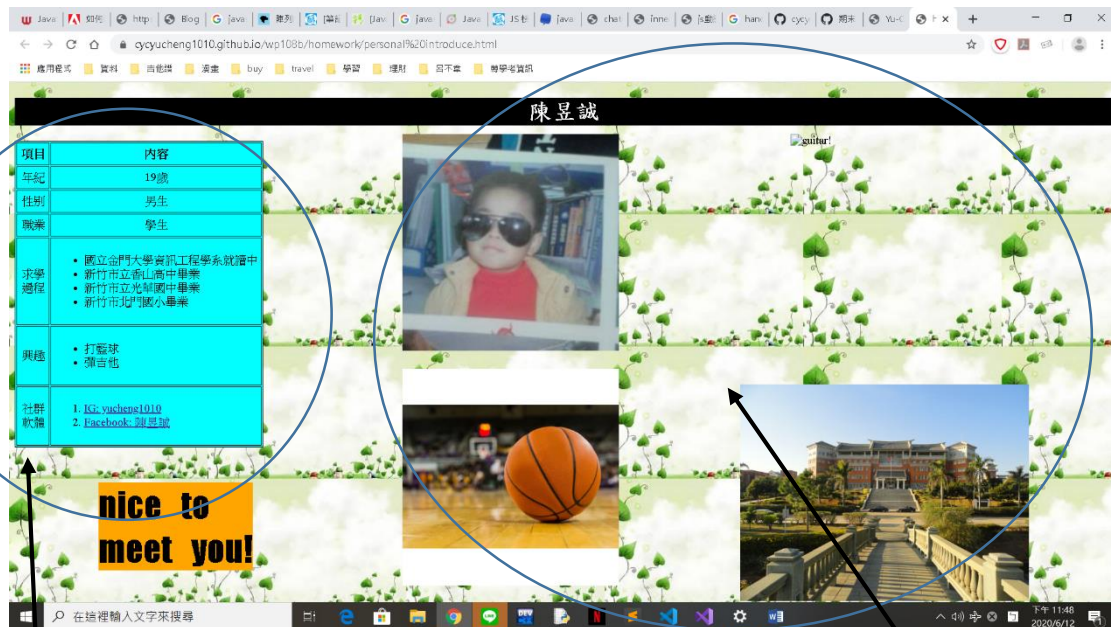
Java | 如何 | http | Blog | java | 排列 | [陣 | [Java | java | Java | JS | java | chat | inne | js | han | cycy | 期末 | Yu-C | ト ×

cycyucheng1010.github.io/wp108b/homework/personal%20introduce.html

應用程式 | 資料 | 吉他譜 | 漫畫 | buy | travel | 學習 | 理財 | 日不落 | 轉學考資訊

陳昱誠

| 項目 | 內容 |
|---|---|
| 年紀 | 19歲 |
| 性別 | 男生 |
| 職業 | 學生 |
| 求學過程 | • 國立金門大學資訊工程學系就讀中 • 新竹市立香山高中畢業 • 新竹市立光華國中畢業 • 新竹市北門國小畢業 |
| 興趣 | • 打籃球 • 彈吉他 |
| 社群軟體 | 1. IG: yucheng1010 2. Facebook: 陳昱誠 |

guitar!

nice to meet you!

在這裡輸入文字來搜尋

下午 11:48
2020/6/12